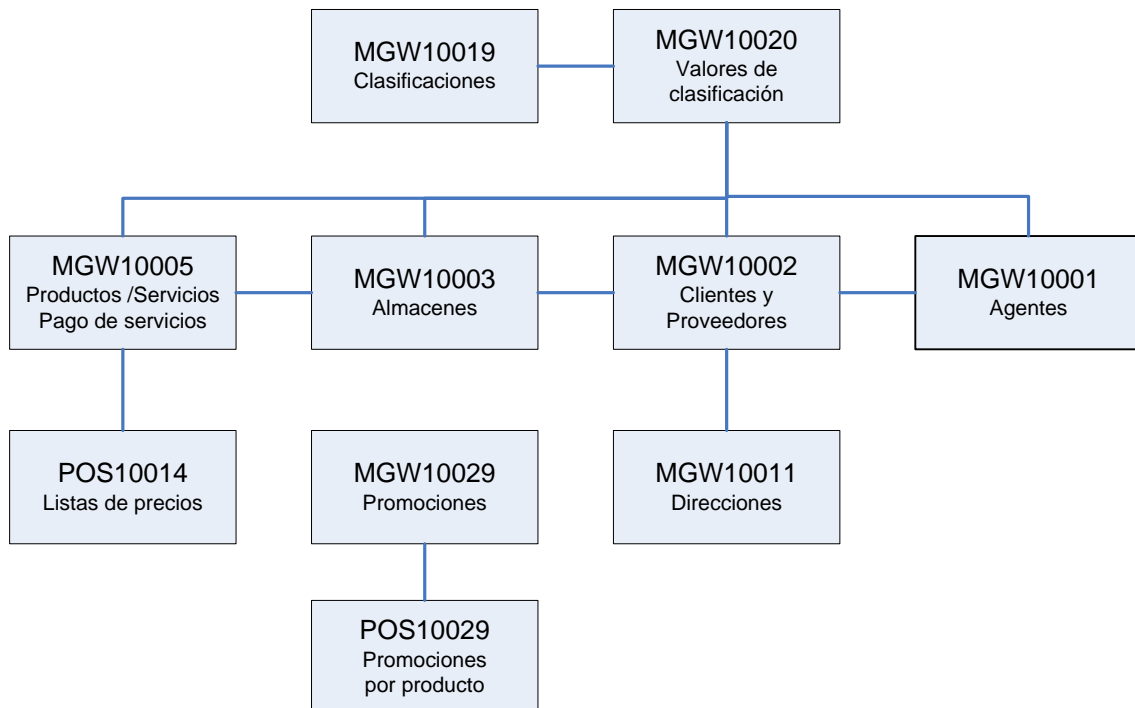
MGW10019
Clasificaciones

MGW10020
Valores de clasificación

MGW10005
Productos /Servicios
Pago de servicios

MGW10003
Almacenes

MGW10002
Clientes y Proveedores

MGW10001
Agentes

POS10014
Listas de precios

MGW10029
Promociones

MGW10011
Direcciones

POS10029
Promociones por producto